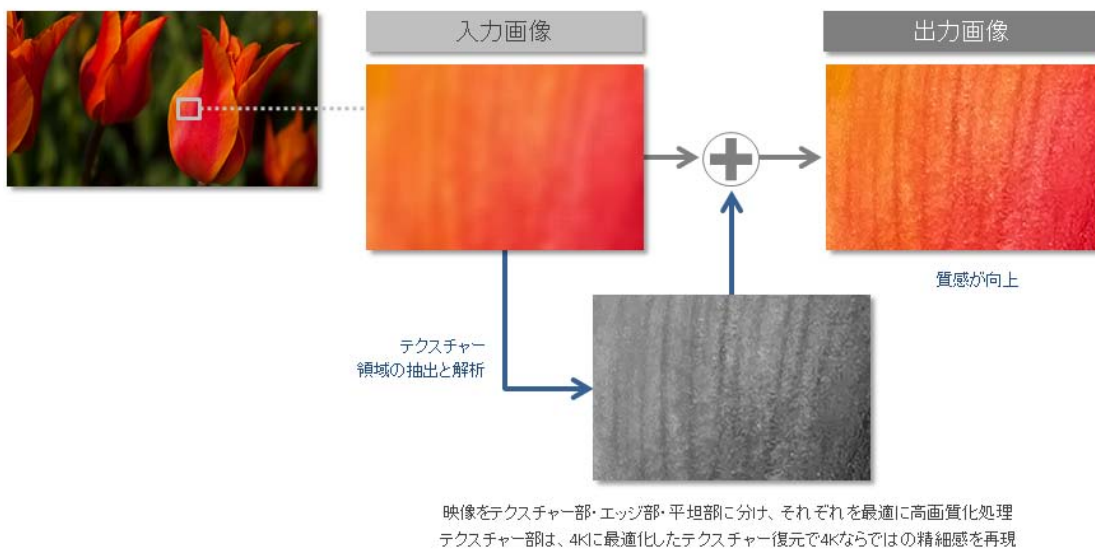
入力画像

出力画像

質感が向上

テクスチャー
領域の抽出と解析

映像をテクスチャー部・エッジ部・平坦部に分け、それぞれを最適に高画質化処理
テクスチャー部は、4Kに最適化したテクスチャー復元で4Kならではの精細感を再現